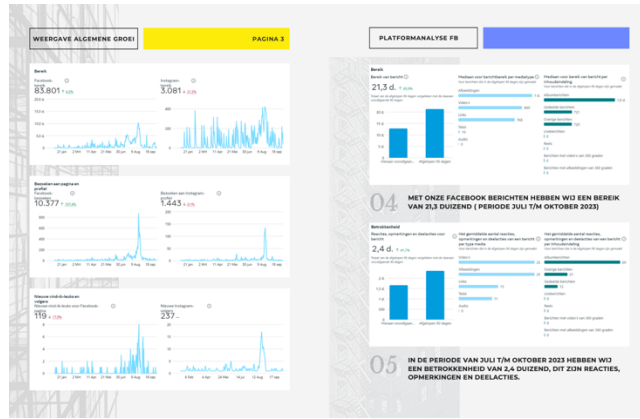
WEERGAVE ALGEMENE GROEI

PAGINA 3

Bereik

Facebook
83.801 ↑ 53%

Instagram
3.081 ↓ 21.3%

Bezoeken aan pagina en profiel

Facebook
10.377 ↑ 30.9%

Bezoeken aan Instagramprofiel
1.443 ↓ 8.1%

Nieuwe vind-ik-leuks en volgers

Nieuwe vind-ik-leuks voor Facebookpagina
119 ↓ 7.8%

Nieuwe Instagramvolgers
237

PLATFORMANALYSE FB

Bereik

Bereik van bericht
21,3 d.

Afgelopen 90 dagen

Mediaan voor berichtbereik per mediatype

Afbeeldingen

Video's

Links

Tekst

Reels

Mediaan voor bereik van bericht per inhoudsindeling

Albumberichten

Gedeelde berichten

Overige berichten

Livevideo's

04

MET ONZE FACEBOOK BERICHTEN HEBBEN WIJ EEN BEREIK VAN 21,3 DUIZEND ( PERIODE JULI T/M OKTOBER 2023)

Betrokkenheid

Reacties, opmerkingen en deelacties voor bericht
2,4 d.

Afgelopen 90 dagen

Het gemiddelde aantal reacties, opmerkingen en deelacties van een bericht per type media

Video's

Afbeeldingen

Links

Tekst

Reels

Het gemiddelde aantal reacties, opmerkingen en deelacties van een bericht per inhoudsindeling

Albumberichten

Overige berichten

Gedeelde berichten

Livevideo's

05

IN DE PERIODE VAN JULI T/M OKTOBER 2023 HEBBEN WIJ EEN BETROKKENHEID VAN 2,4 DUIZEND, DIT ZIJN REACTIES, OPMERKINGEN EN DEELACTIES.